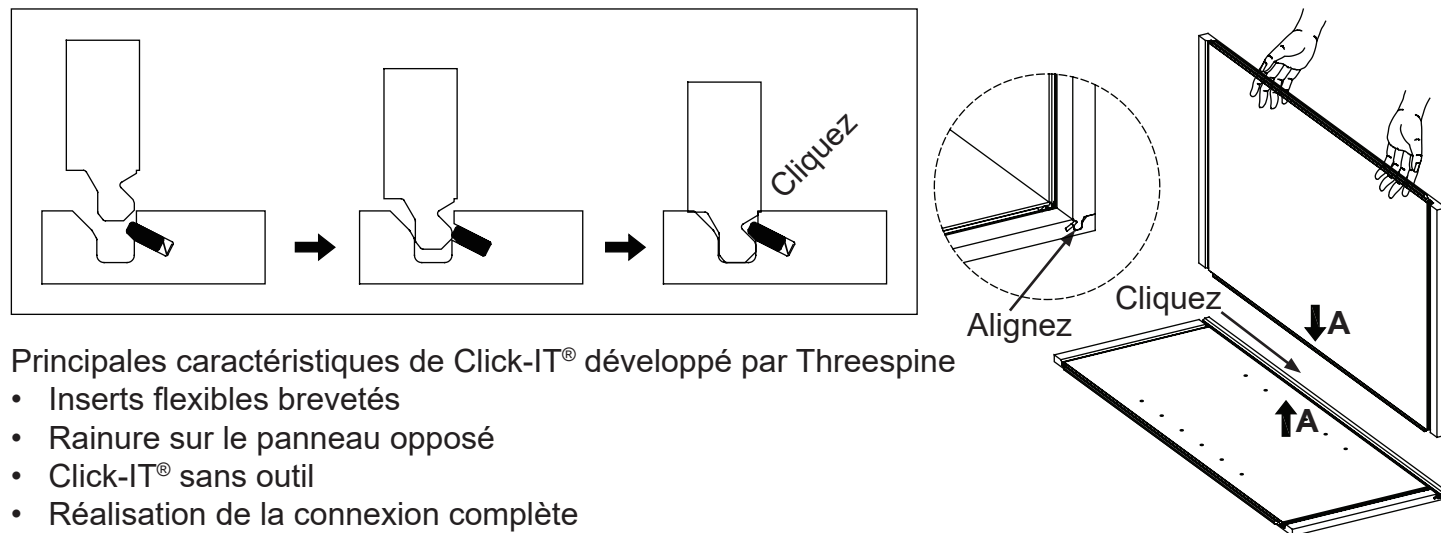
Cliquez

Alignez

Cliquez

A

A

Principales caractéristiques de Click-IT® développé par Threespine

- Inserts flexibles brevetés
- Rainure sur le panneau opposé
- Click-IT® sans outil
- Réalisation de la connexion complète